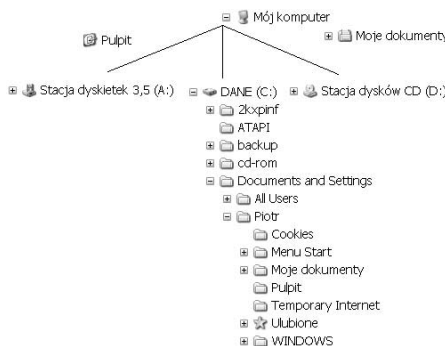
Mój komputer

Pulpit

Moje dokumenty

Stacja dyskietek 3,5 (A:)

DANE (C:)

Stacja dysków CD (D:)

2kxpinf
ATAPI
backup
cd-rom
Documents and Settings
All Users
Piotr
Cookies
Menu Start
Moje dokumenty
Pulpit
Temporary Internet
Ulubione
WINDOWS